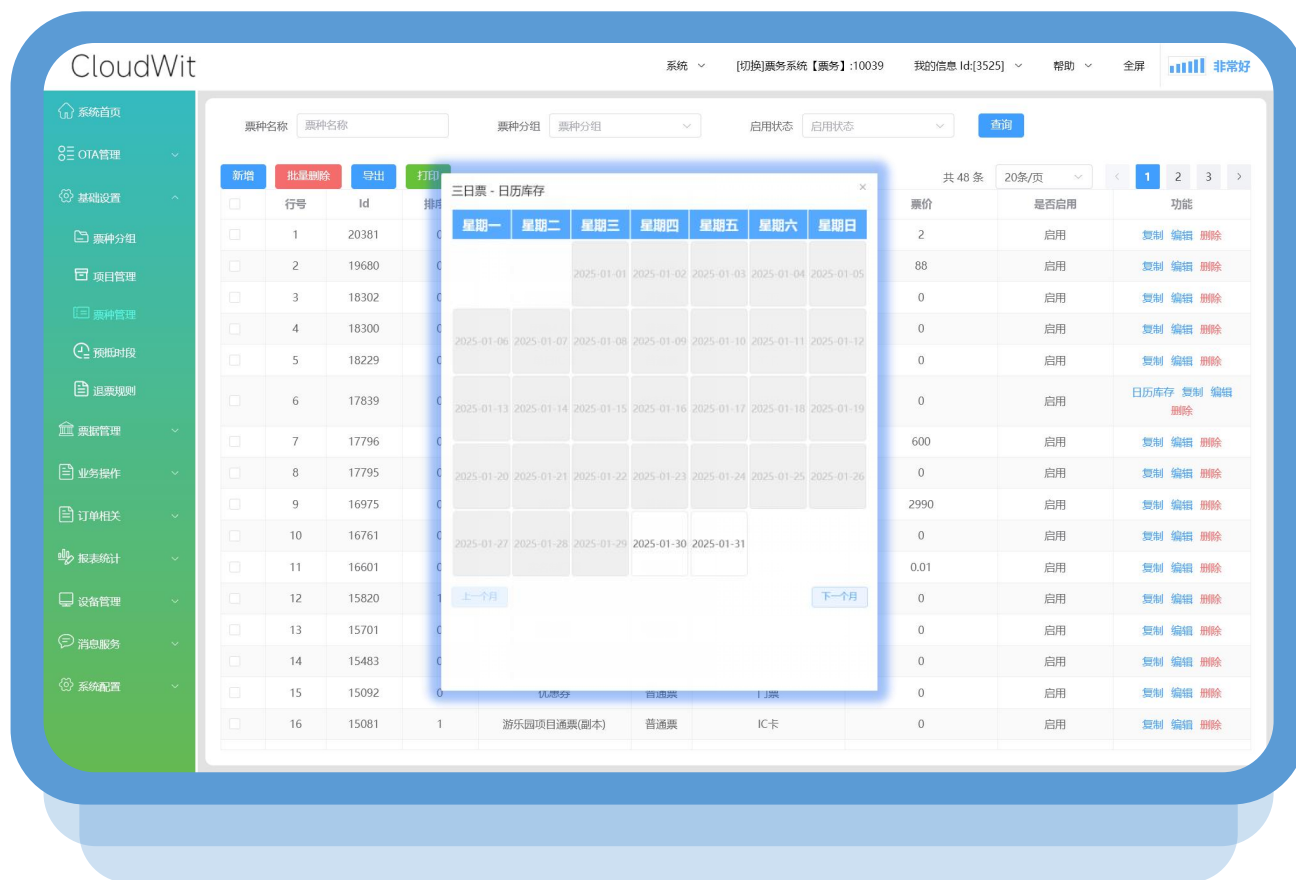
CloudWit

系统 [切换]票务系统【票务】:10039 我的信息 Id:[3525] 帮助 全屏 非常好

系统首页
OTA管理
基础设置
票种分组
项目管理
票种管理
预约时段
退票规则
票据管理
业务操作
订单相关
报表统计
设备管理
消息服务
系统配置

票种名称 票种名称 票种分组 票种分组 启用状态 启用状态 查询

新增 批量删除 导出 打印

共 48 条 20条/页 1 2 3

三日票 - 日历库存

| 星期一 | 星期二 | 星期三 | 星期四 | 星期五 | 星期六 | 星期日 |
|---|---|---|---|---|---|---|
| | | 2025-01-01 | 2025-01-02 | 2025-01-03 | 2025-01-04 | 2025-01-05 |
| 2025-01-06 | 2025-01-07 | 2025-01-08 | 2025-01-09 | 2025-01-10 | 2025-01-11 | 2025-01-12 |
| 2025-01-13 | 2025-01-14 | 2025-01-15 | 2025-01-16 | 2025-01-17 | 2025-01-18 | 2025-01-19 |
| 2025-01-20 | 2025-01-21 | 2025-01-22 | 2025-01-23 | 2025-01-24 | 2025-01-25 | 2025-01-26 |
| 2025-01-27 | 2025-01-28 | 2025-01-29 | 2025-01-30 | 2025-01-31 | | |

上一个月 下一个月

| | 行号 | Id | 排序 | | | | 票价 | 是否启用 | 功能 |
|---|---|---|---|---|---|---|---|---|---|
| | 1 | 20381 | 0 | | | | 2 | 启用 | 复制 编辑 删除 |
| | 2 | 19680 | 0 | | | | 88 | 启用 | 复制 编辑 删除 |
| | 3 | 18302 | 0 | | | | 0 | 启用 | 复制 编辑 删除 |
| | 4 | 18300 | 0 | | | | 0 | 启用 | 复制 编辑 删除 |
| | 5 | 18229 | 0 | | | | 0 | 启用 | 复制 编辑 删除 |
| | 6 | 17839 | 0 | | | | 0 | 启用 | 日历库存 复制 编辑 删除 |
| | 7 | 17796 | 0 | | | | 600 | 启用 | 复制 编辑 删除 |
| | 8 | 17795 | 0 | | | | 0 | 启用 | 复制 编辑 删除 |
| | 9 | 16975 | 0 | | | | 2990 | 启用 | 复制 编辑 删除 |
| | 10 | 16761 | 0 | | | | 0 | 启用 | 复制 编辑 删除 |
| | 11 | 16601 | 0 | | | | 0.01 | 启用 | 复制 编辑 删除 |
| | 12 | 15820 | 1 | | | | 0 | 启用 | 复制 编辑 删除 |
| | 13 | 15701 | 0 | | | | 0 | 启用 | 复制 编辑 删除 |
| | 14 | 15483 | 0 | | | | 0 | 启用 | 复制 编辑 删除 |
| | 15 | 15092 | 0 | 优惠券 | 普通票 | 门票 | 0 | 启用 | 复制 编辑 删除 |
| | 16 | 15081 | 1 | 游乐园项目通票(副本) | 普通票 | IC卡 | 0 | 启用 | 复制 编辑 删除 |